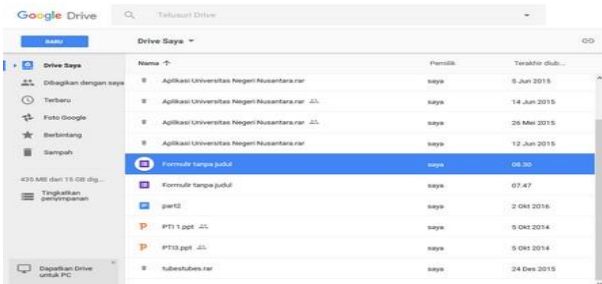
Google Drive

Telusuri Drive

BARU

Drive Saya

Dibagikan dengan saya

Terbaru

Foto Google

Berbintang

Sampah

435 MB dari 15 GB dig...

Tingkatkan penyimpanan

Dapatkan Drive untuk PC

Drive Saya ▾

| Nama ↑ | Pemilik | Terakhir diub... |
|---|---|---|
| Aplikasi Universitas Negeri Nusantara.rar | saya | 5 Jun 2015 |
| Aplikasi Universitas Negeri Nusantara.rar | saya | 14 Jun 2015 |
| Aplikasi Universitas Negeri Nusantara.rar | saya | 26 Mei 2015 |
| Aplikasi Universitas Negeri Nusantara.rar | saya | 12 Jun 2015 |
| Formulir tanpa judul | saya | 06.30 |
| Formulir tanpa judul | saya | 07.47 |
| part2 | saya | 2 Okt 2016 |
| PTI 1.ppt | saya | 5 Okt 2014 |
| PTI3.ppt | saya | 5 Okt 2014 |
| tubestubes.rar | saya | 24 Des 2015 |